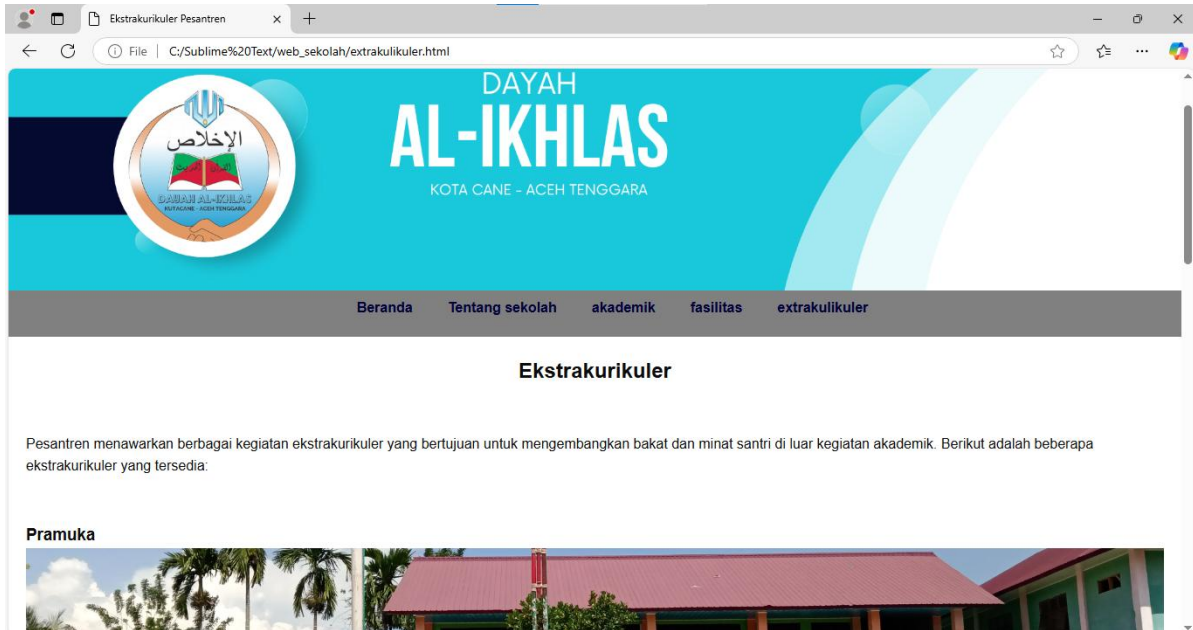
Ekstrakurikuler Pesantren

File | C:/Sublime%20Text/web_sekolah/extrakulikuler.html

الإخلاص
DAYAH AL-IKHLAS
KUTACANE - ACEH TENGGARA

DAYAH
AL-IKHLAS
KOTA CANE - ACEH TENGGARA

Beranda Tentang sekolah akademik fasilitas extrakulikuler

Ekstrakurikuler

Pesantren menawarkan berbagai kegiatan ekstrakurikuler yang bertujuan untuk mengembangkan bakat dan minat santri di luar kegiatan akademik. Berikut adalah beberapa ekstrakurikuler yang tersedia:

Pramuka